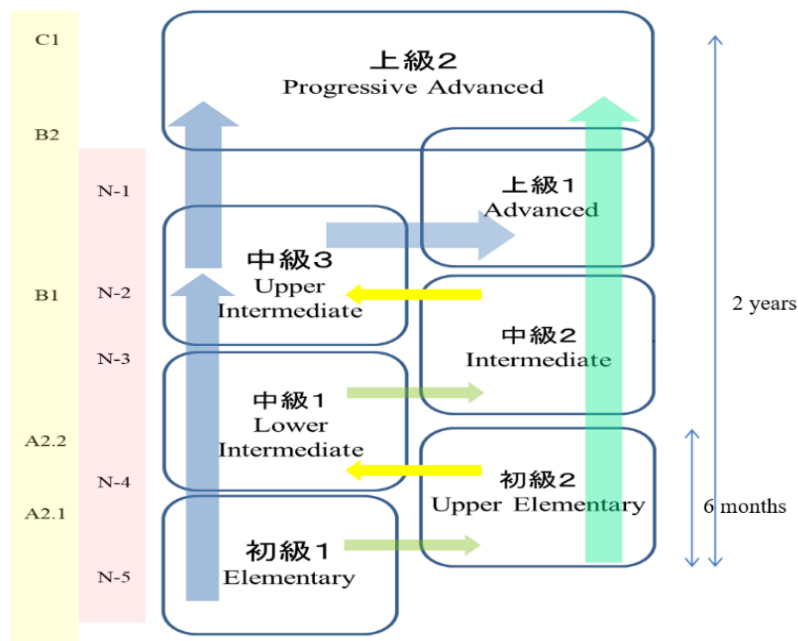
C1

B2

B1

A2.2

A2.1

N-1

N-2

N-3

N-4

N-5

上級２
Progressive Advanced

上級１
Advanced

中級３
Upper Intermediate

中級２
Intermediate

中級１
Lower Intermediate

初級２
Upper Elementary

初級１
Elementary

2 years

6 months